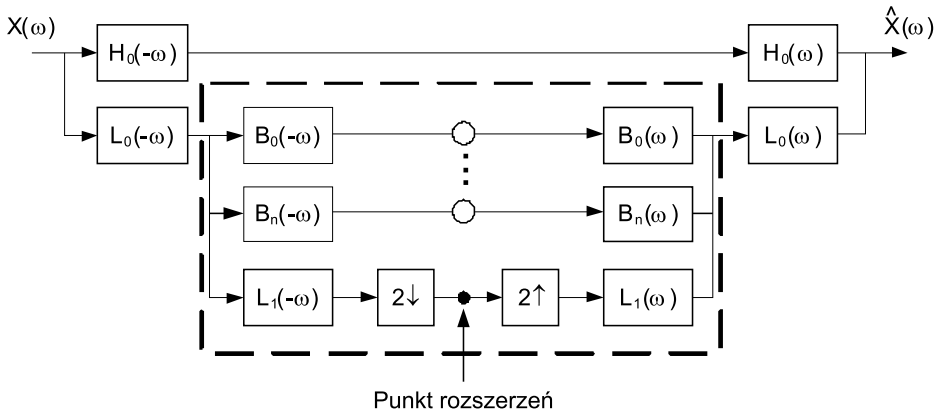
$X(\omega)$

$H_0(-\omega)$

$H_0(\omega)$

$\hat{X}(\omega)$

$L_0(-\omega)$

$B_0(-\omega)$

$B_0(\omega)$

$L_0(\omega)$

$B_n(-\omega)$

$B_n(\omega)$

$L_1(-\omega)$

$2\downarrow$

$2\uparrow$

$L_1(\omega)$

Punkt rozszerzeń